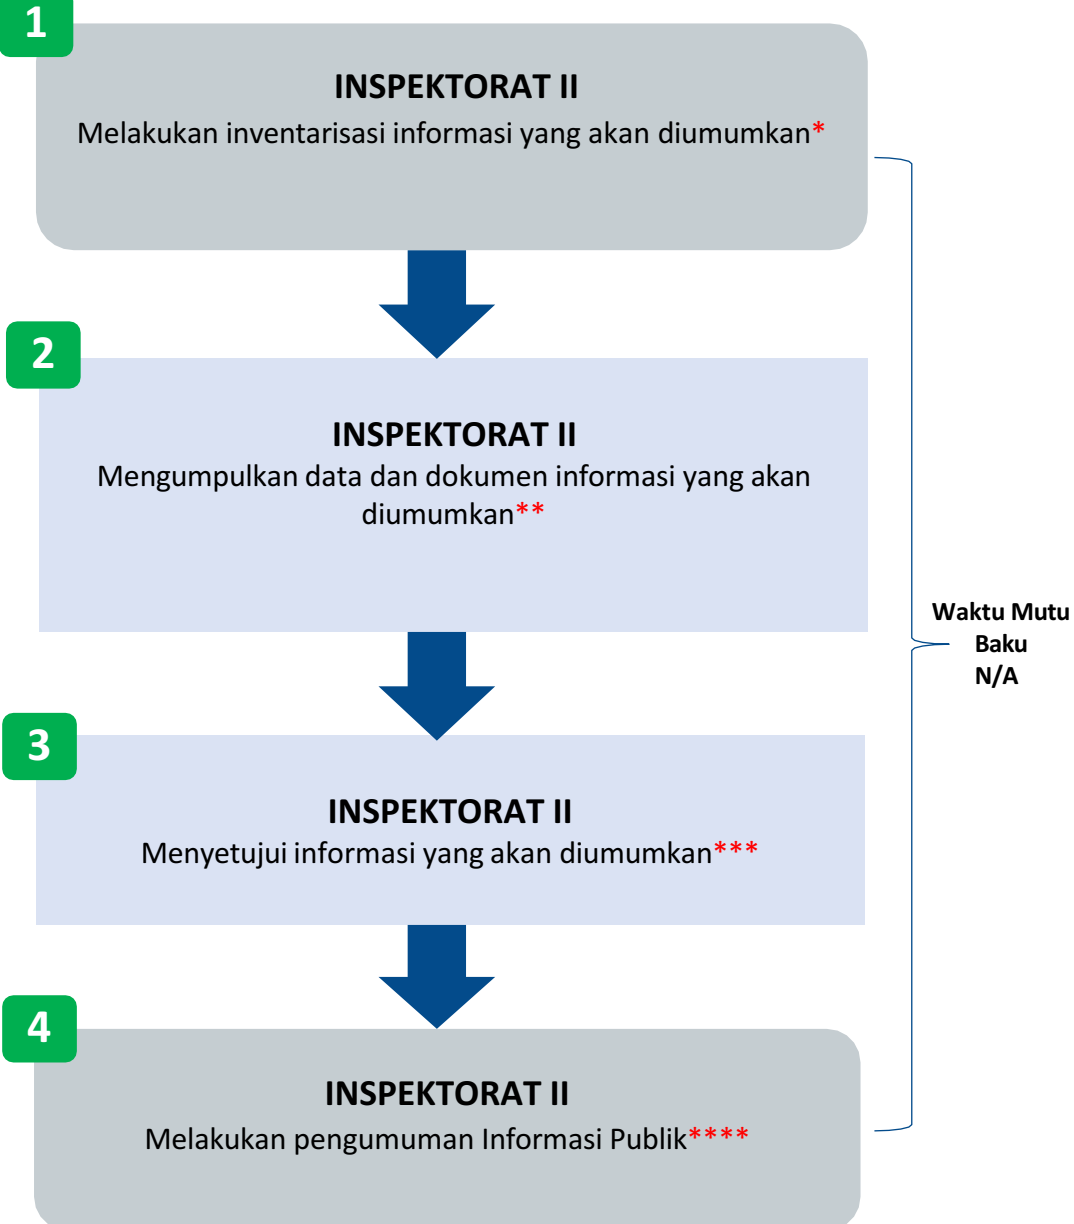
1

INSPEKTORAT II
Melakukan inventarisasi informasi yang akan diumumkan*

2

INSPEKTORAT II
Mengumpulkan data dan dokumen informasi yang akan diumumkan**

3

INSPEKTORAT II
Menyetujui informasi yang akan diumumkan***

4

INSPEKTORAT II
Melakukan pengumuman Informasi Publik****

Waktu Mutu Baku
N/A